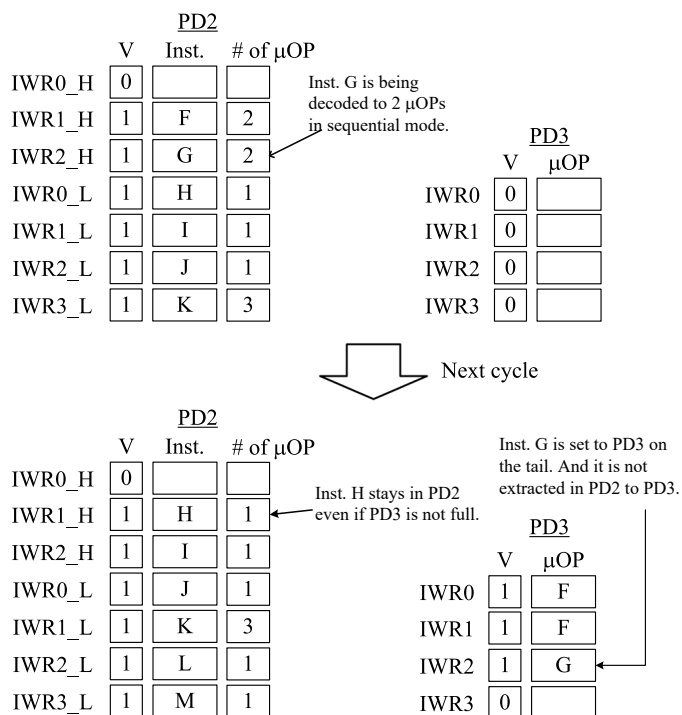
PD2

| | V | Inst. | # of μOP |
|---|---|---|---|
| IWR0_H | 0 | | |
| IWR1_H | 1 | F | 2 |
| IWR2_H | 1 | G | 2 |
| IWR0_L | 1 | H | 1 |
| IWR1_L | 1 | I | 1 |
| IWR2_L | 1 | J | 1 |
| IWR3_L | 1 | K | 3 |

Inst. G is being decoded to 2 μOPs in sequential mode.

PD3

| | V | μOP |
|---|---|---|
| IWR0 | 0 | |
| IWR1 | 0 | |
| IWR2 | 0 | |
| IWR3 | 0 | |

Next cycle

PD2

| | V | Inst. | # of μOP |
|---|---|---|---|
| IWR0_H | 0 | | |
| IWR1_H | 1 | H | 1 |
| IWR2_H | 1 | I | 1 |
| IWR0_L | 1 | J | 1 |
| IWR1_L | 1 | K | 3 |
| IWR2_L | 1 | L | 1 |
| IWR3_L | 1 | M | 1 |

Inst. H stays in PD2 even if PD3 is not full.

Inst. G is set to PD3 on the tail. And it is not extracted in PD2 to PD3.

PD3

| | V | μOP |
|---|---|---|
| IWR0 | 1 | F |
| IWR1 | 1 | F |
| IWR2 | 1 | G |
| IWR3 | 0 | |